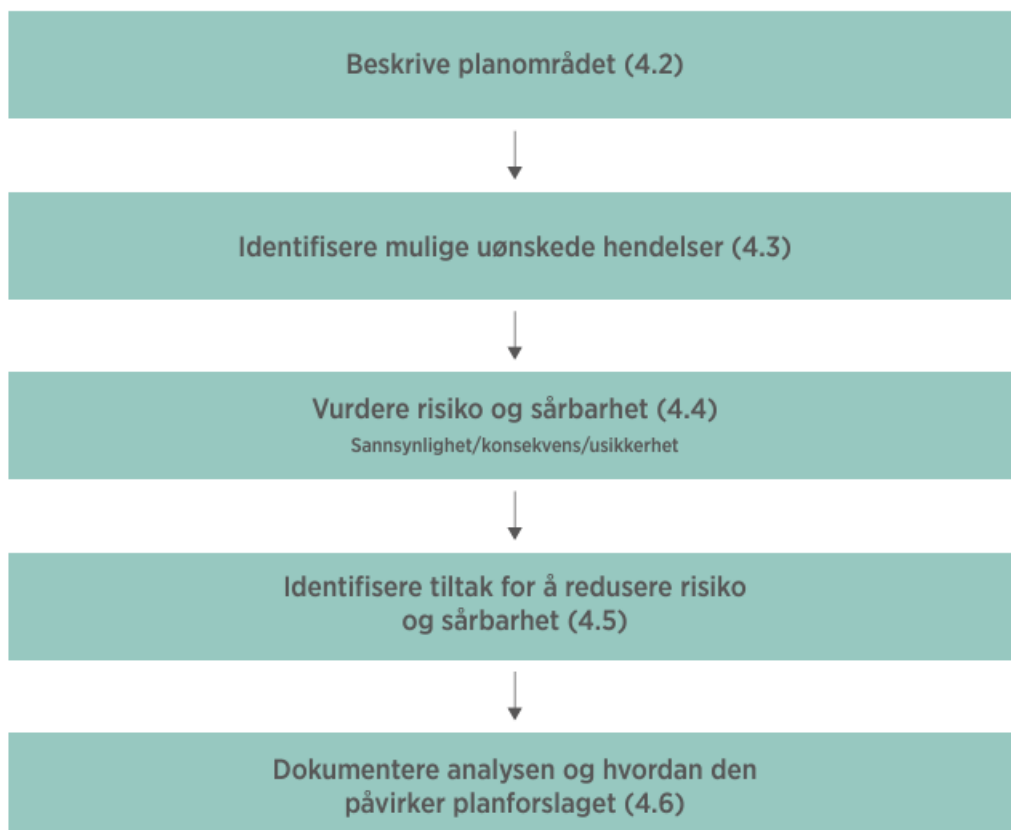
Beskrive planområdet (4.2)

Identifisere mulige uønskede hendelser (4.3)

Vurdere risiko og sårbarhet (4.4)
Sannsynlighet/konsekvens/usikkerhet

Identifisere tiltak for å redusere risiko og sårbarhet (4.5)

Dokumentere analysen og hvordan den påvirker planforslaget (4.6)